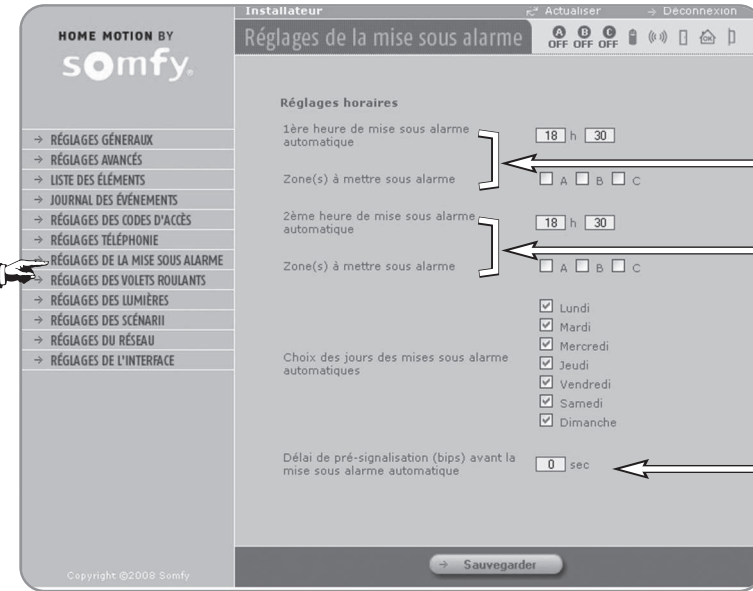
HOME MOTION BY
somfy.

Installateur
Actualiser
Déconnexion

Réglages de la mise sous alarme

A OFF B OFF C OFF

→ RÉGLAGES GÉNÉRAUX
→ RÉGLAGES AVANCÉS
→ LISTE DES ÉLÉMENTS
→ JOURNAL DES ÉVÉNEMENTS
→ RÉGLAGES DES CODES D'ACCÈS
→ RÉGLAGES TÉLÉPHONIE
→ RÉGLAGES DE LA MISE SOUS ALARME
→ RÉGLAGES DES VOLETS ROULANTS
→ RÉGLAGES DES LUMIÈRES
→ RÉGLAGES DES SCÉNARII
→ RÉGLAGES DU RÉSEAU
→ RÉGLAGES DE L'INTERFACE

Réglages horaires

1ère heure de mise sous alarme automatique
18 h 30

Zone(s) à mettre sous alarme
A B C

2ème heure de mise sous alarme automatique
18 h 30

Zone(s) à mettre sous alarme
A B C

Choix des jours des mises sous alarme automatiques
Lundi
Mardi
Mercredi
Jeudi
Vendredi
Samedi
Dimanche

Délai de pré-signalisation (bips) avant la mise sous alarme automatique
0 sec

Copyright ©2008 Somfy

→ Sauvegarder